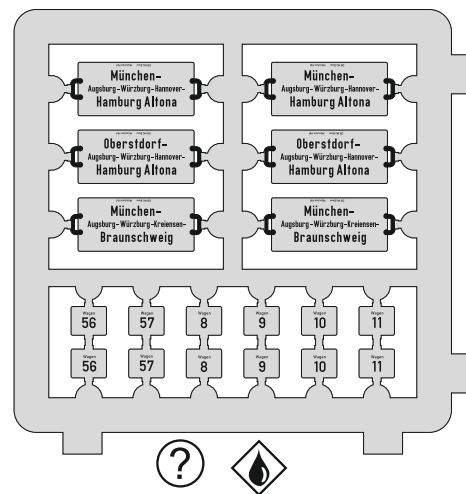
München-
Augsburg-Würzburg-Hannover-
Hamburg Altona

München-
Augsburg-Würzburg-Hannover-
Hamburg Altona

Oberstdorf-
Augsburg-Würzburg-Hannover-
Hamburg Altona

Oberstdorf-
Augsburg-Würzburg-Hannover-
Hamburg Altona

München-
Augsburg-Würzburg-Kreiensen-
Braunschweig

München-
Augsburg-Würzburg-Kreiensen-
Braunschweig

Wagen
56

Wagen
57

Wagen
8

Wagen
9

Wagen
10

Wagen
11

Wagen
56

Wagen
57

Wagen
8

Wagen
9

Wagen
10

Wagen
11

?